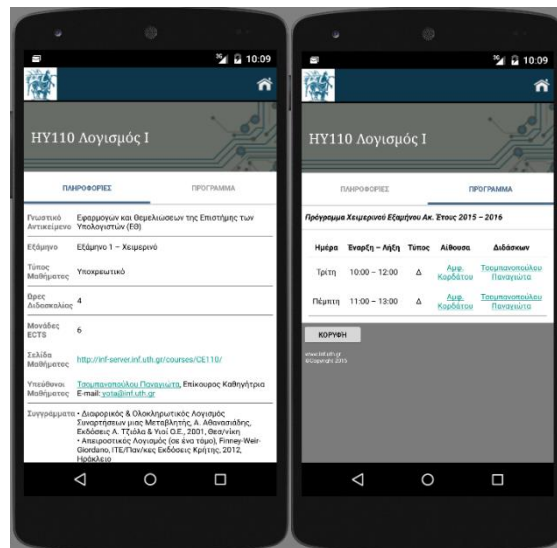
3G 10:09

ΗΥ110 Λογισμός Ι

ΠΛΗΡΟΦΟΡΙΕΣ

ΠΡΟΓΡΑΜΜΑ

| | |
|---|---|
| Γνωστικό Αντικείμενο | Εφαρμογών και Θεμελιώσεων της Επιστήμης των Υπολογιστών (ΕΘ) |
| Εξάμηνο | Εξάμηνο 1 – Χειμερινό |
| Τύπος Μαθήματος | Υποχρεωτικό |
| Ώρες Διδασκαλίας | 4 |
| Μονάδες ECTS | 6 |
| Σελίδα Μαθήματος | http://inf-server.inf.uth.gr/courses/CE110/ |
| Υπεύθυνοι Μαθήματος | Τσομπανοπούλου Παναγιώτα, Επίκουρος Καθηγήτρια E-mail: yota@inf.uth.gr |
| Συγγράμματα | • Διαφορικός & Ολοκληρωτικός Λογισμός Συναρτήσεων μιας Μεταβλητής, Α. Αθανασιάδης, Εκδόσεις Α. Τζιόλα & Υιοί Ο.Ε., 2001, Θεσ/νίκη • Απειροστικός Λογισμός (σε ένα τόμο), Finney-Weir-Giordano, ΙΤΕ/Παν/κες Εκδόσεις Κρήτης, 2012, Ηράκλειο |

3G 10:09

ΗΥ110 Λογισμός Ι

ΠΛΗΡΟΦΟΡΙΕΣ

ΠΡΟΓΡΑΜΜΑ

Πρόγραμμα Χειμερινού Εξαμήνου Ακ. Έτους 2015 – 2016

| Ημέρα | Έναρξη – Λήξη | Τύπος | Αίθουσα | Διδάσκων |
|---|---|---|---|---|
| Τρίτη | 10:00 – 12:00 | Δ | Αμφ. Κορδάτου | Τσομπανοπούλου Παναγιώτα |
| Πέμπτη | 11:00 – 13:00 | Δ | Αμφ. Κορδάτου | Τσομπανοπούλου Παναγιώτα |

ΚΟΡΥΦΗ

www.inf.uth.gr
©Copyright 2015